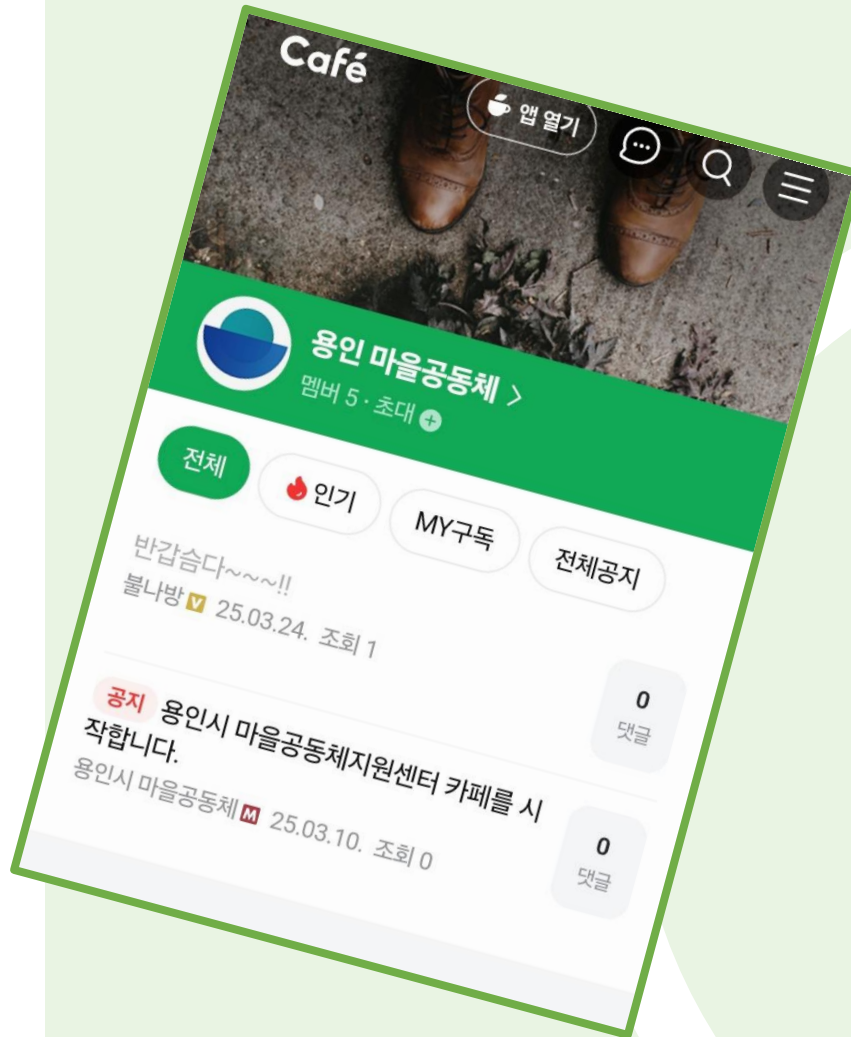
Café

앱 열기

용인 마을공동체 >

멤버 5 · 초대

전체

인기

MY구독

전체공지

반갑습다~~~!!

불나방 V 25.03.24. 조회 1

0
댓글

공지 용인시 마을공동체지원센터 카페를 시작합니다.

용인시 마을공동체 M 25.03.10. 조회 0

0
댓글